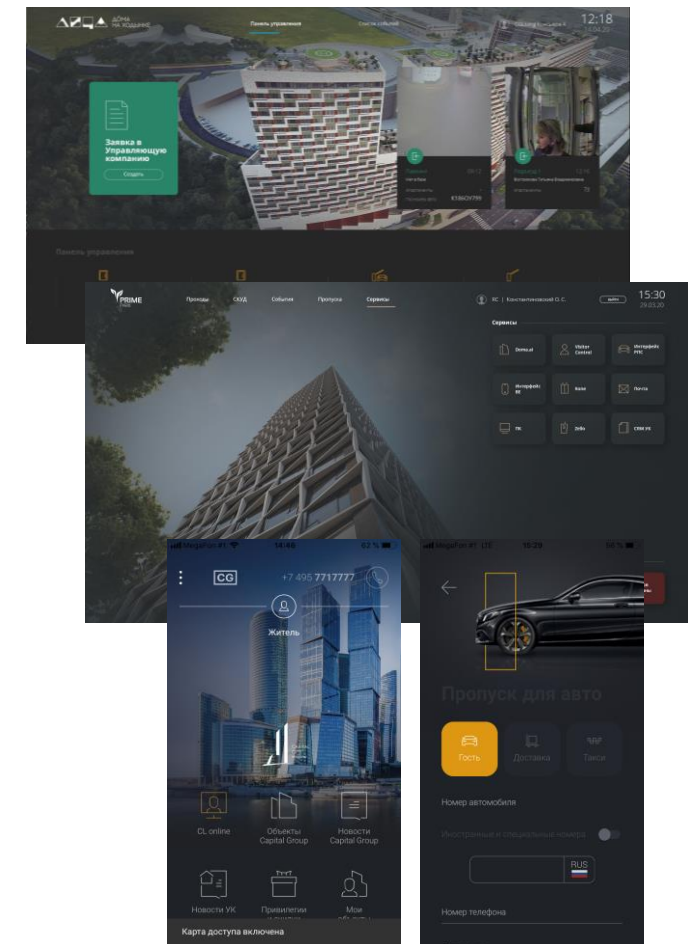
ДОМА НА ХОДЫНКЕ

Панель управления

Список событий

12:18

Заявка в Управляющую компанию

Создать

К586ОУ799

Панель управления

PRIME

Проходы

СКУД

События

Пропуска

Сервисы

КС | Константиновский О.С.

Выйти

15:30

Сервисы

Domo.ai

Visitor Control

Интерфейс PPIC

Интерфейс ВС

Кобе

Почта

ТВ

Zello

CRM УК

MegaFon

14:46

CG

+7 495 7717777

Житель

CL online

Объекты Capital Group

Новости Capital Group

Новости УК

Привилегии

Мои

Карта доступа включена

MegaFon

10:29

Пропуск для авто

Гость

Доставка

Такси

Номер автомобиля

Иностранные и специальные номера

RUS

Номер телефона